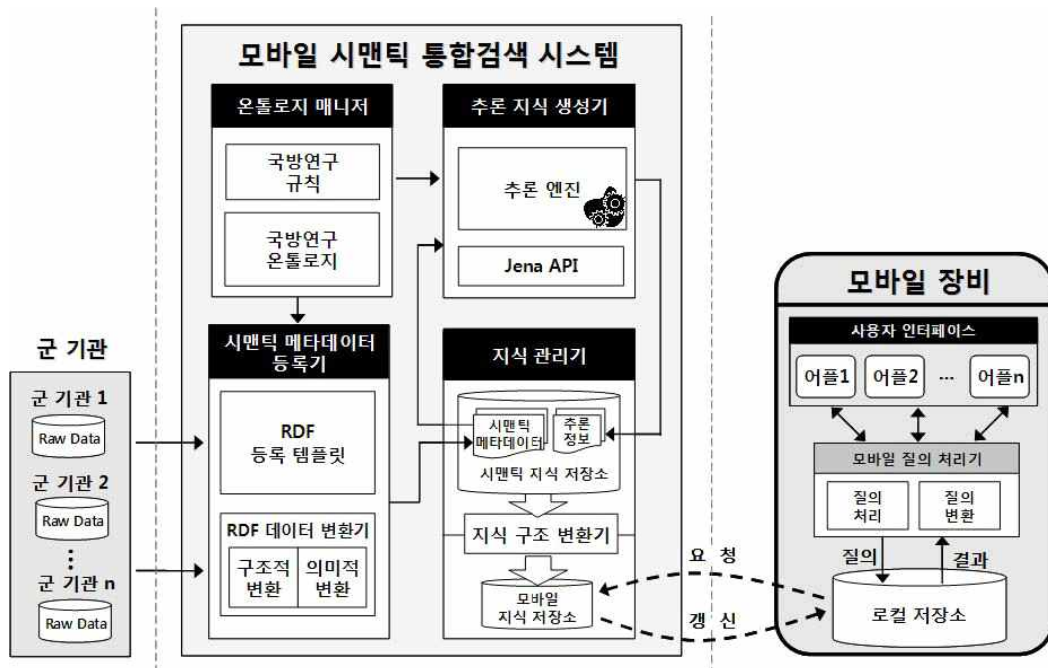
모바일 시맨틱 통합검색 시스템

온톨로지 매니저

국방연구 규칙

국방연구 온톨로지

추론 지식 생성기

추론 엔진

Jena API

시맨틱 메타데이터 등록기

RDF 등록 템플릿

RDF 데이터 변환기

구조적 변환

의미적 변환

지식 관리기

시맨틱 메타데이터

추론 정보

시맨틱 지식 저장소

지식 구조 변환기

모바일 지식 저장소

군 기관

군 기관 1

Raw Data

군 기관 2

Raw Data

⋮

군 기관 n

Raw Data

요 청

갱 신

모바일 장비

사용자 인터페이스

어플1

어플2

…

어플n

모바일 질의 처리기

질의 처리

질의 변환

질의

결과

로컬 저장소